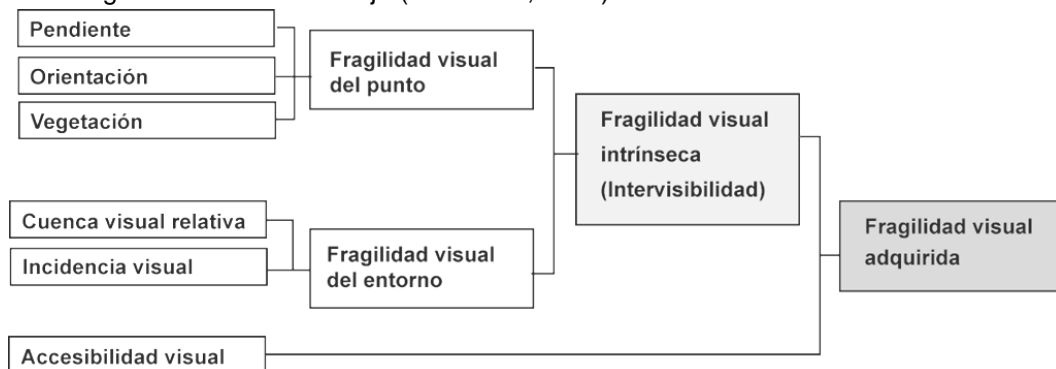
Pendiente

Orientación

Vegetación

Fragilidad visual del punto

Cuenca visual relativa

Incidencia visual

Fragilidad visual del entorno

Fragilidad visual intrínseca (Intervisibilidad)

Accesibilidad visual

Fragilidad visual adquirida